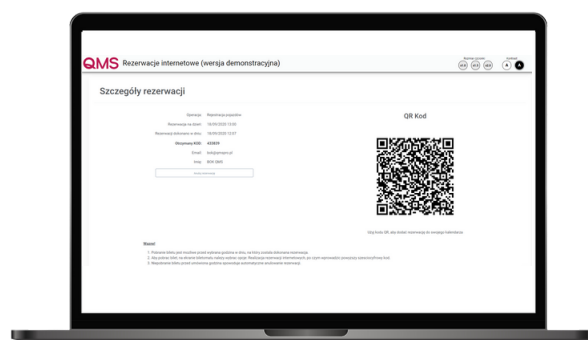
QMS Rezerwacje internetowe (wersja demonstracyjna)

Szczegóły rezerwacji

Operacja: Rejestracja pojazdów
Rezerwacja na dzień: 18/05/2020 13:00
Rezerwacji dokonano w dniu: 18/05/2020 12:47
Otrzymany KOD: 433829
Email: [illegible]
Imię: BOK QMS

QR Kod

Użyj kodu QR, aby dodać rezerwację do swojego kalendarza.

Uwaga!

1. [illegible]
2. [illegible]
3. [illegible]